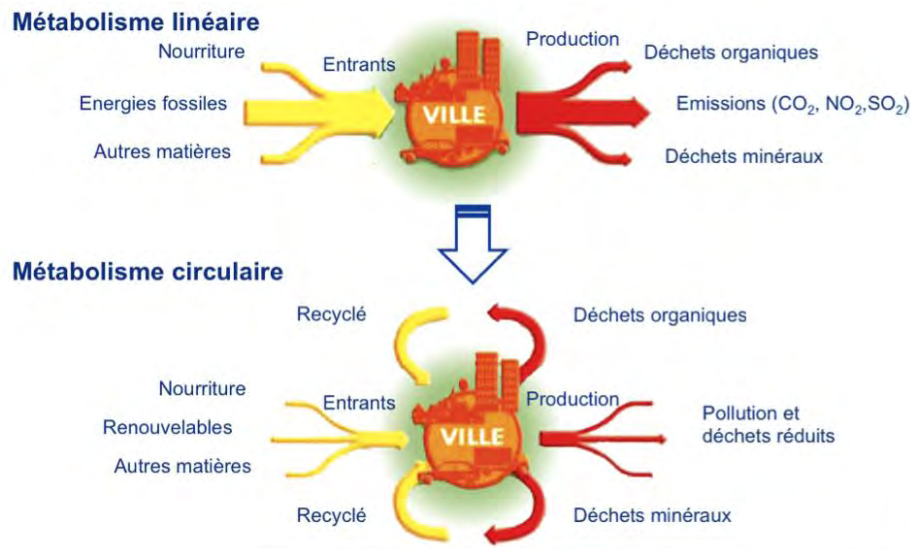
Métabolisme linéaire

Nourriture

Energies fossiles

Autres matières

Entrants

VILLE

Production

Déchets organiques

Emissions ($CO_2$, $NO_2$,$SO_2$)

Déchets minéraux

Métabolisme circulaire

Recyclé

Déchets organiques

Nourriture

Renouvelables

Autres matières

Entrants

VILLE

Production

Pollution et déchets réduits

Recyclé

Déchets minéraux